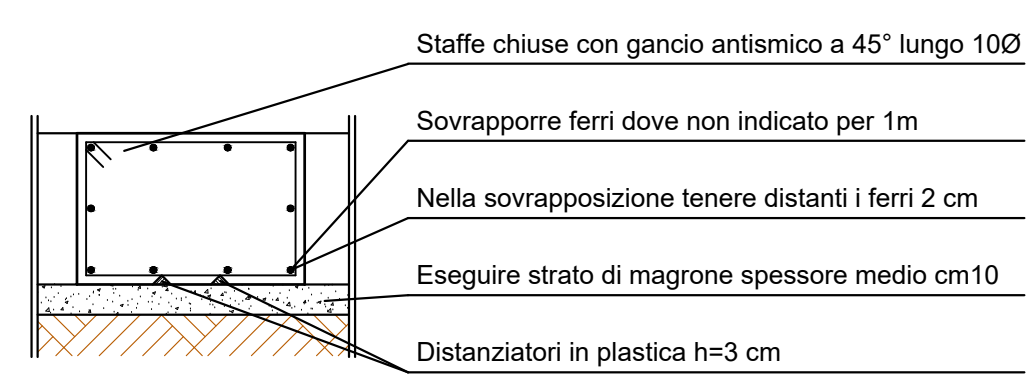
Staffe chiuse con gancio antismico a 45° lungo 10Ø

Sovrapporre ferri dove non indicato per 1m

Nella sovrapposizione tenere distanti i ferri 2 cm

Eseguire strato di magrone spessore medio cm10

Distanziatori in plastica h=3 cm